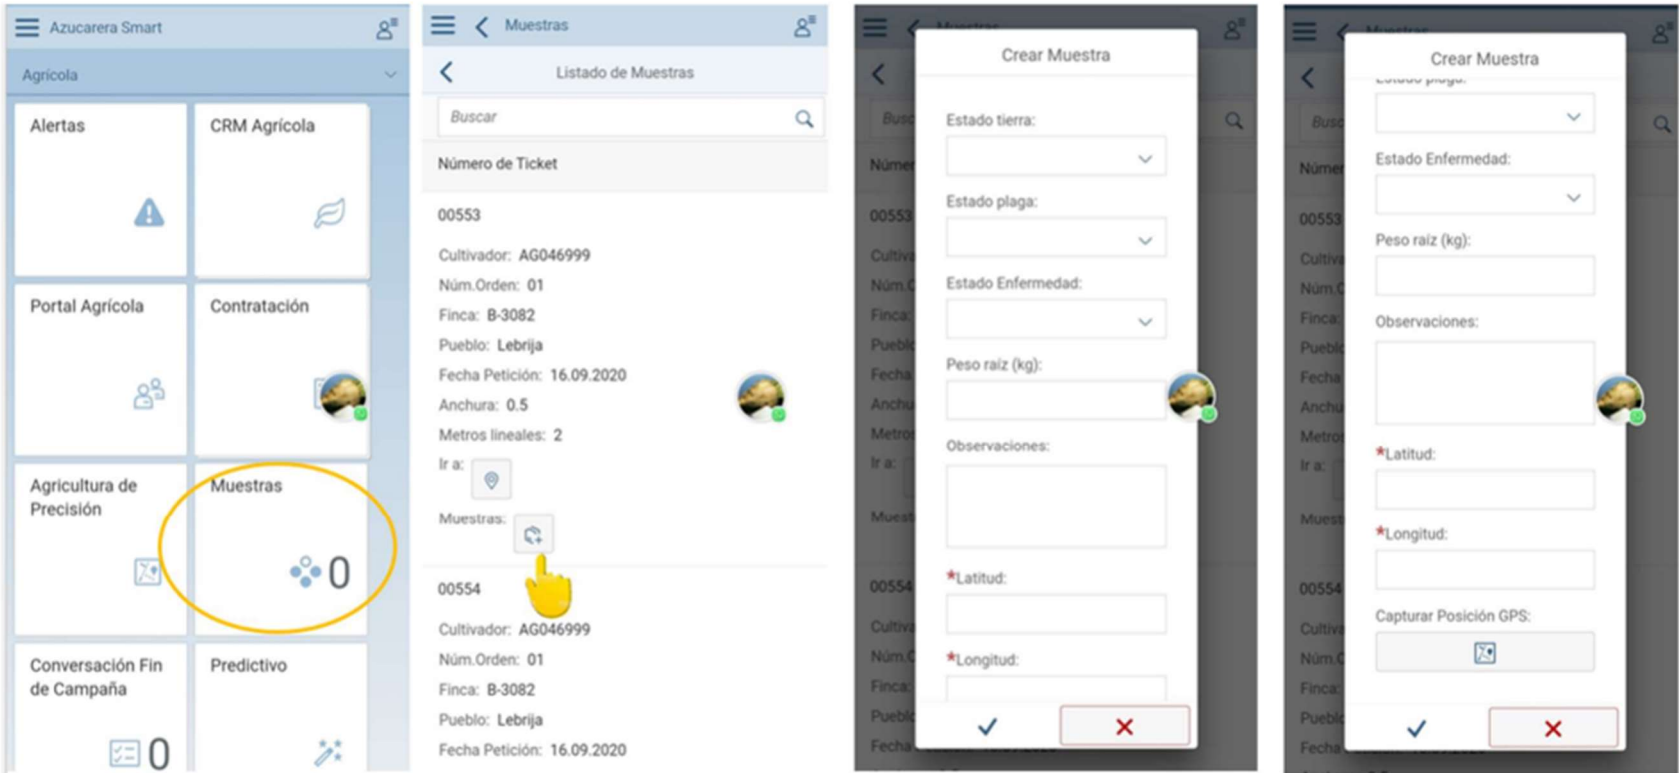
Azucarera Smart

Agrícola

Alertas

CRM Agrícola

Portal Agrícola

Contratación

Agricultura de Precisión

Muestras

0

Conversación Fin de Campaña

0

Predictivo

Muestras

Listado de Muestras

Buscar

Número de Ticket

00553

Cultivador: AG046999
Núm.Orden: 01
Finca: B-3082
Pueblo: Lebrija
Fecha Petición: 16.09.2020
Anchura: 0.5
Metros lineales: 2
Ir a:
Muestras:

00554

Cultivador: AG046999
Núm.Orden: 01
Finca: B-3082
Pueblo: Lebrija
Fecha Petición: 16.09.2020

Crear Muestra

Estado tierra:

Estado plaga:

Estado Enfermedad:

Peso raíz (kg):

Observaciones:

*Latitud:

*Longitud:

Crear Muestra

Estado plaga:

Estado Enfermedad:

Peso raíz (kg):

Observaciones:

*Latitud:

*Longitud:

Capturar Posición GPS: